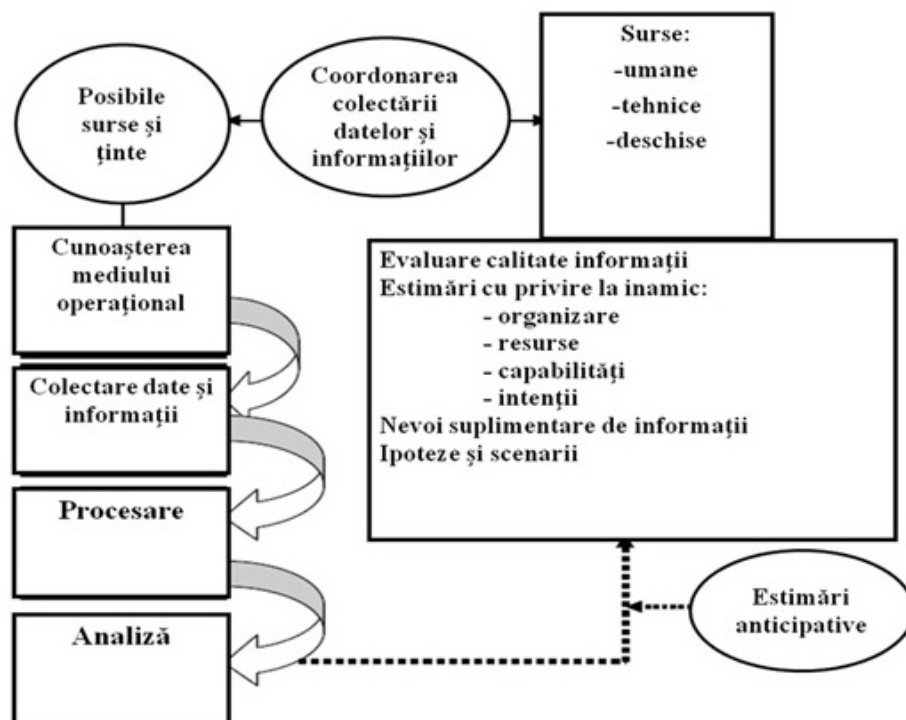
Posibile surse şi ţinte

Coordonarea colectării datelor şi informaţiilor

Surse:
-umane
-tehnice
-deschise

Cunoaşterea mediului operaţional

Colectare date şi informaţii

Procesare

Analiză

Evaluare calitate informaţii
Estimări cu privire la inamic:
- organizare
- resurse
- capabilităţi
- intenţii
Nevoi suplimentare de informaţii
Ipoteze şi scenarii

Estimări anticipative